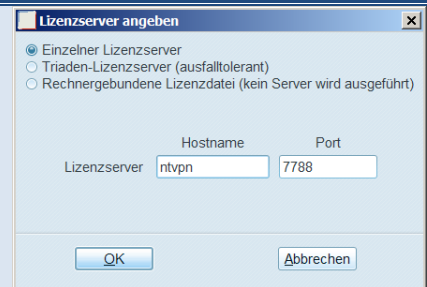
Lizenzserver angeben

Einzelner Lizenzserver
Triaden-Lizenzserver (ausfalltolerant)
Rechnergebundene Lizenzdatei (kein Server wird ausgeführt)

| | Hostname | Port |
|---|---|---|
| Lizenzserver | ntvpn | 7788 |

OK
Abbrechen